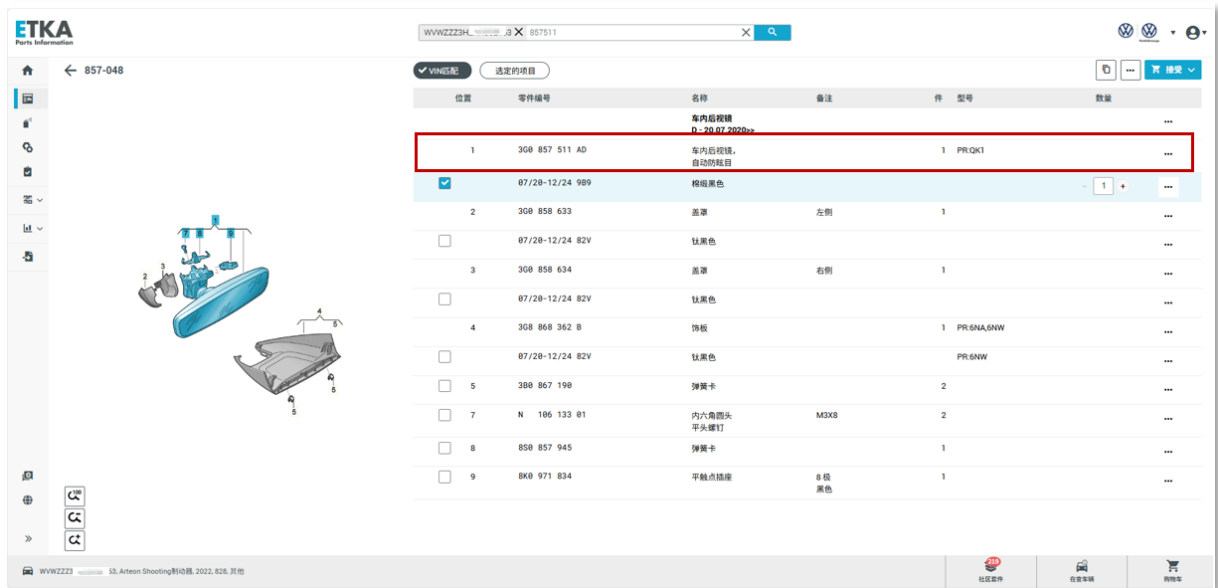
ETKA
Parts Information

WVWZZZ3H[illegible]3 × 857511 ×

← 857-048

✔ VIN匹配 选定的项目

接受

| 位置 | 零件编号 | 名称 | 备注 | 件 | 型号 | 数量 | |
|---|---|---|---|---|---|---|---|
| | | 车内后视镜 D - 20.07.2020>> | | | | | ••• |
| 1 | 3G0 857 511 AD | 车内后视镜, 自动防眩目 | | 1 | PR:QK1 | | ••• |
| | 07/20-12/24 9B9 | 棉绒黑色 | | | | 1 | ••• |
| 2 | 3G0 858 633 | 盖罩 | 左侧 | 1 | | | ••• |
| | 07/20-12/24 82V | 钛黑色 | | | | | ••• |
| 3 | 3G0 858 634 | 盖罩 | 右侧 | 1 | | | ••• |
| | 07/20-12/24 82V | 钛黑色 | | | | | ••• |
| 4 | 3G8 868 362 B | 饰板 | | 1 | PR:6NA,6NW | | ••• |
| | 07/20-12/24 82V | 钛黑色 | | | PR:6NW | | ••• |
| 5 | 3B0 867 190 | 弹簧卡 | | 2 | | | ••• |
| 7 | N 106 133 01 | 内六角圆头 平头螺钉 | M3X8 | 2 | | | ••• |
| 8 | 8S0 857 945 | 弹簧卡 | | 1 | | | ••• |
| 9 | 8K0 971 834 | 平触点插座 | 8 极 黑色 | 1 | | | ••• |

1 7 8 9 2 3 4 5 5 5

WVWZZZ3 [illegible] 53, Arteon Shooting制动器, 2022, 828, 其他

社区案件 在查车辆 购物车